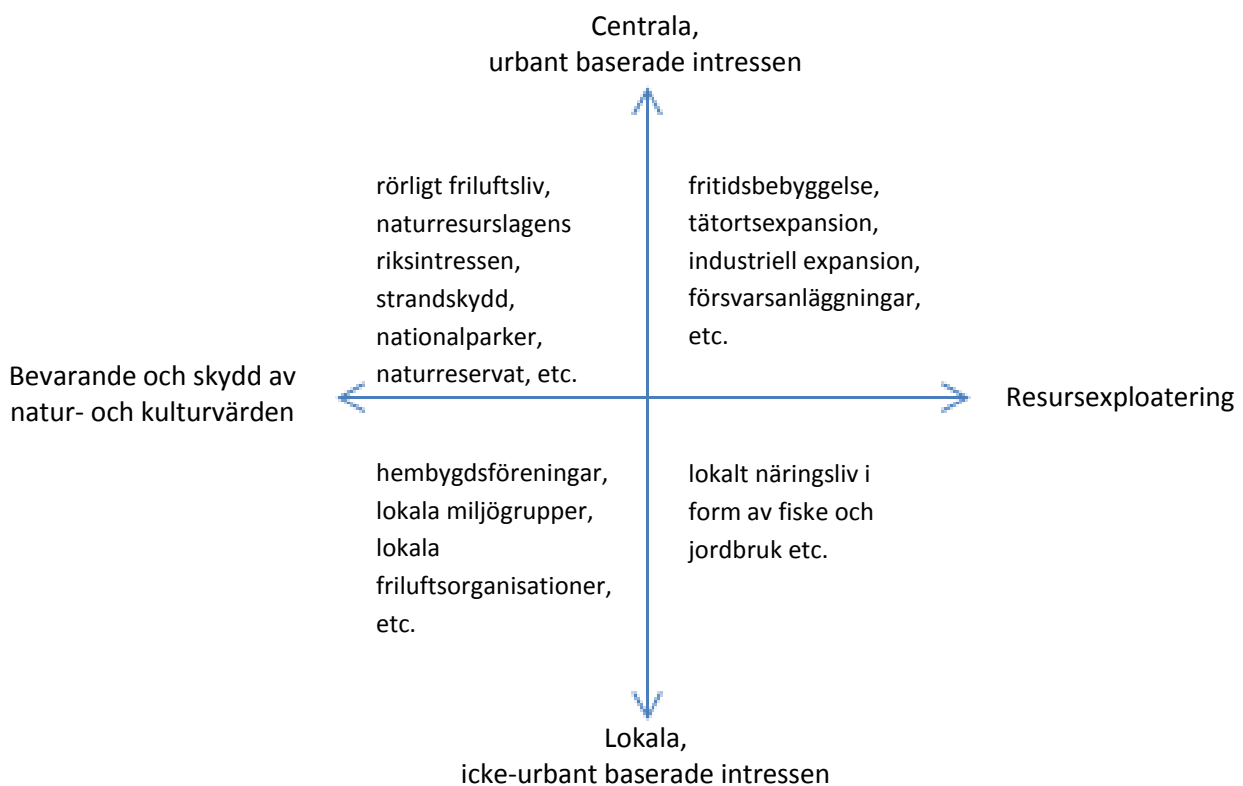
Centrala,
urbant baserade intressen

rörligt friluftsliv, naturresurslagens riksintressen, strandskydd, nationalparker, naturreservat, etc.

fritidsbebyggelse, tätortsexpansion, industriell expansion, försvarsanläggningar, etc.

Bevarande och skydd av natur- och kulturvärden

Resursexploatering

hembygdsföreningar, lokala miljögrupper, lokala friluftsorganisationer, etc.

lokalt näringsliv i form av fiske och jordbruk etc.

Lokala,
icke-urbant baserade intressen